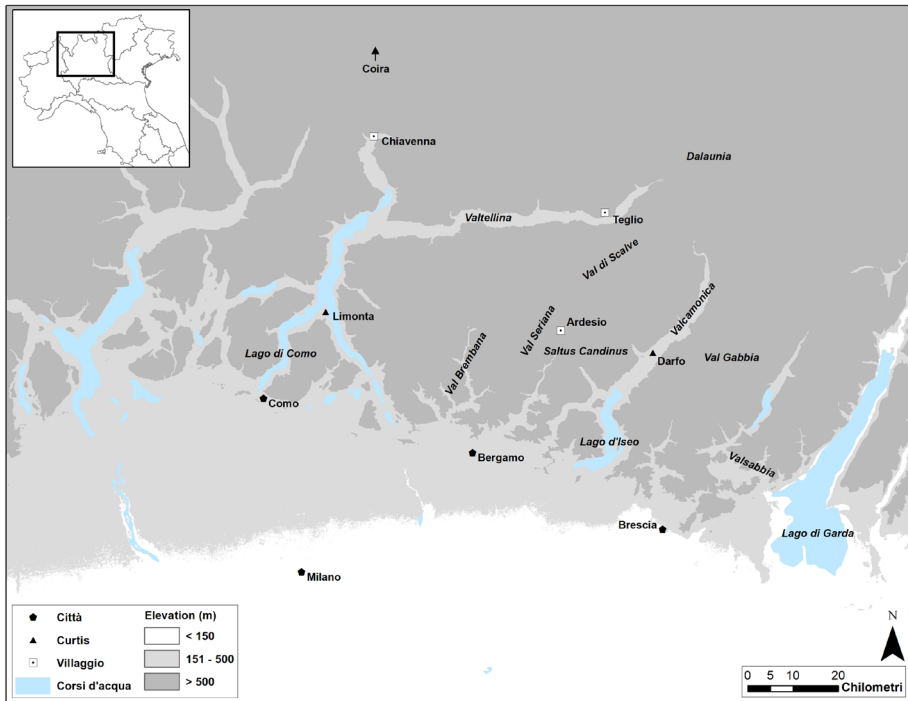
Coira
Chiavenna
Dalaunia
Valtellina
Teglio
Val di Scalve
Limonta
Ardesio
Val Seriana
Val Brembana
Valcamonica
Saltus Candinus
Lago di Como
Darfo
Val Gabbia
Como
Lago d'Iseo
Bergamo
Valsabbia
Brescia
Lago di Garda
Milano

Città
Curtis
Villaggio
Corsi d'acqua

Elevation (m)
< 150
151 - 500
> 500

N
0 5 10 20
Chilometri